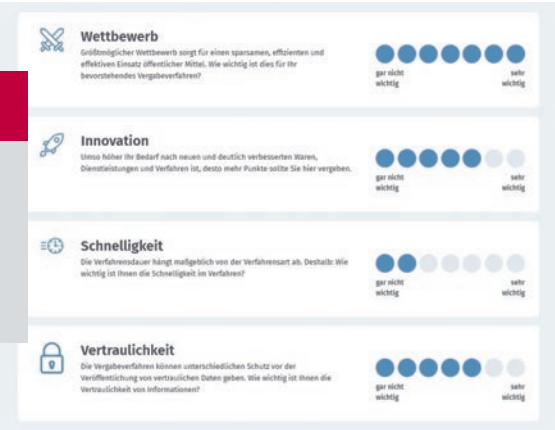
**Wettbewerb**

Größtmöglicher Wettbewerb sorgt für einen sparsamen, effizienten und effektiven Einsatz öffentlicher Mittel. Wie wichtig ist dies für Ihr bevorstehendes Vergabeverfahren?

gar nicht wichtig

sehr wichtig

**Innovation**

Umso höher Ihr Bedarf nach neuen und deutlich verbesserten Waren, Dienstleistungen und Verfahren ist, desto mehr Punkte sollte Sie hier vergeben.

gar nicht wichtig

sehr wichtig

**Schnelligkeit**

Die Verfahrensdauer hängt maßgeblich von der Verfahrensart ab. Deshalb: Wie wichtig ist Ihnen die Schnelligkeit im Verfahren?

gar nicht wichtig

sehr wichtig

**Vertraulichkeit**

Die Vergabeverfahren können unterschiedlichen Schutz vor der Veröffentlichung von vertraulichen Daten geben. Wie wichtig ist Ihnen die Vertraulichkeit von Informationen?

gar nicht wichtig

sehr wichtig